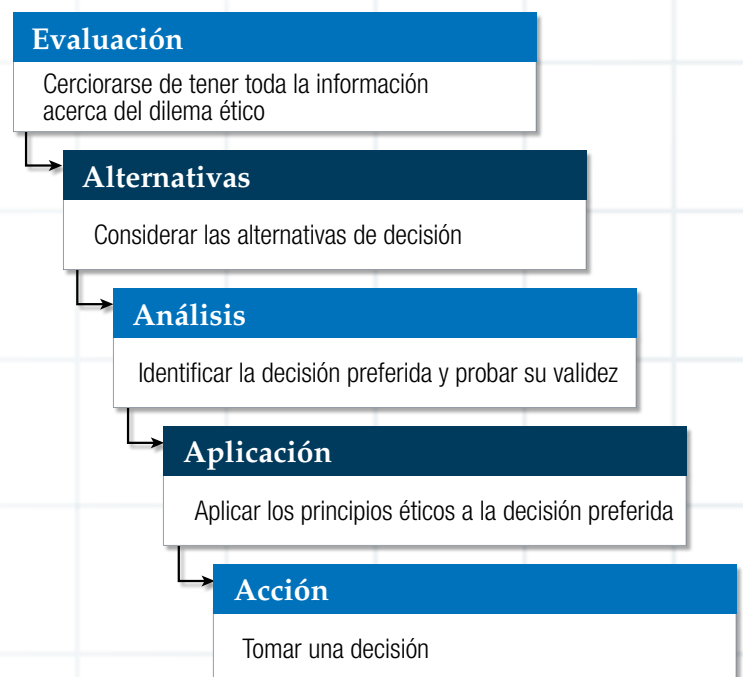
Evaluación

Cerciorarse de tener toda la información acerca del dilema ético

Alternativas

Considerar las alternativas de decisión

Análisis

Identificar la decisión preferida y probar su validez

Aplicación

Aplicar los principios éticos a la decisión preferida

Acción

Tomar una decisión